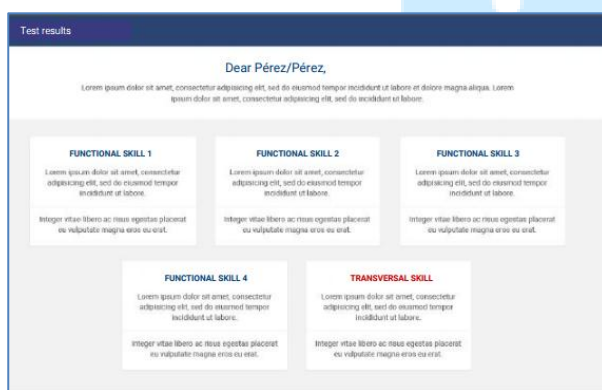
Test results

Dear Pérez/Pérez,

Lorem ipsum dolor sit amet, consectetur adipisicing elit, sed do eiusmod tempor incididunt ut labore et dolore magna aliqua. Lorem ipsum dolor sit amet, consectetur adipisicing elit, sed do incididunt ut labore.

FUNCTIONAL SKILL 1

Lorem ipsum dolor sit amet, consectetur adipisicing elit, sed do eiusmod tempor incididunt ut labore.

Integer vitae libero ac risus egestas placerat eu vulputate magna eros eu erat.

FUNCTIONAL SKILL 2

Lorem ipsum dolor sit amet, consectetur adipisicing elit, sed do eiusmod tempor incididunt ut labore.

Integer vitae libero ac risus egestas placerat eu vulputate magna eros eu erat.

FUNCTIONAL SKILL 3

Lorem ipsum dolor sit amet, consectetur adipisicing elit, sed do eiusmod tempor incididunt ut labore.

Integer vitae libero ac risus egestas placerat eu vulputate magna eros eu erat.

FUNCTIONAL SKILL 4

Lorem ipsum dolor sit amet, consectetur adipisicing elit, sed do eiusmod tempor incididunt ut labore.

Integer vitae libero ac risus egestas placerat eu vulputate magna eros eu erat.

TRANSVERSAL SKILL

Lorem ipsum dolor sit amet, consectetur adipisicing elit, sed do eiusmod tempor incididunt ut labore.

Integer vitae libero ac risus egestas placerat eu vulputate magna eros eu erat.